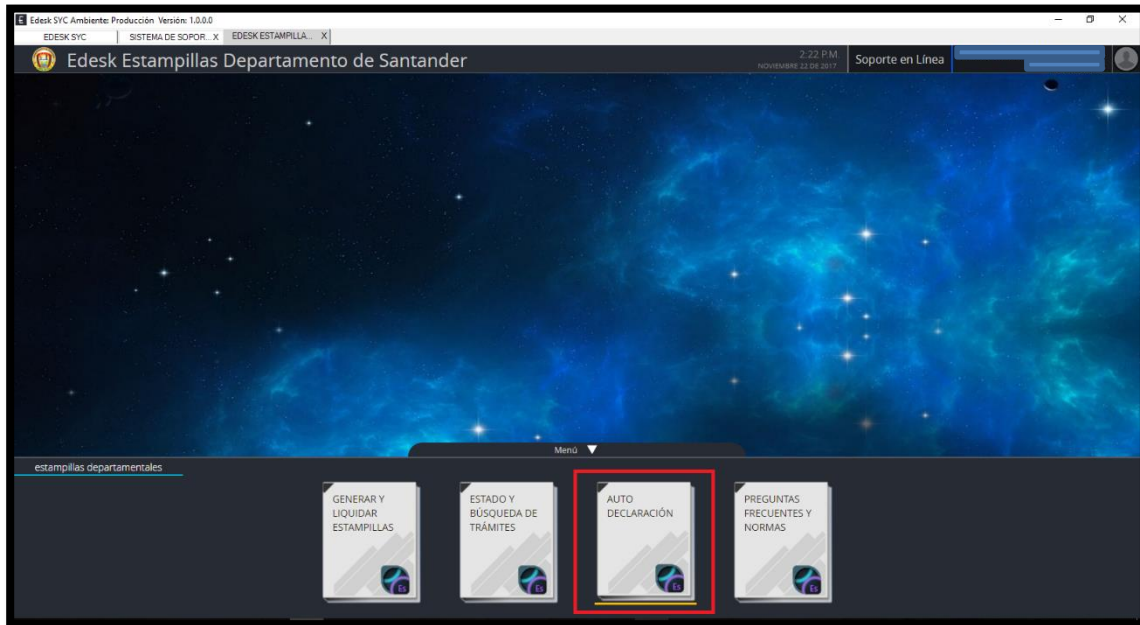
Edesk SYC Ambiente: Producción Versión: 1.0.0.0

EDESK SYC | SISTEMA DE SOPOR... X | EDESK ESTAMPILLA... X

Edesk Estampillas Departamento de Santander

2:22 PM
NOVIEMBRE 22 DE 2017

Soporte en Línea

Menú

estampillas departamentales

GENERAR Y LIQUIDAR ESTAMPILLAS

ESTADO Y BÚSQUEDA DE TRÁMITES

AUTO DECLARACIÓN

PREGUNTAS FRECUENTES Y NORMAS